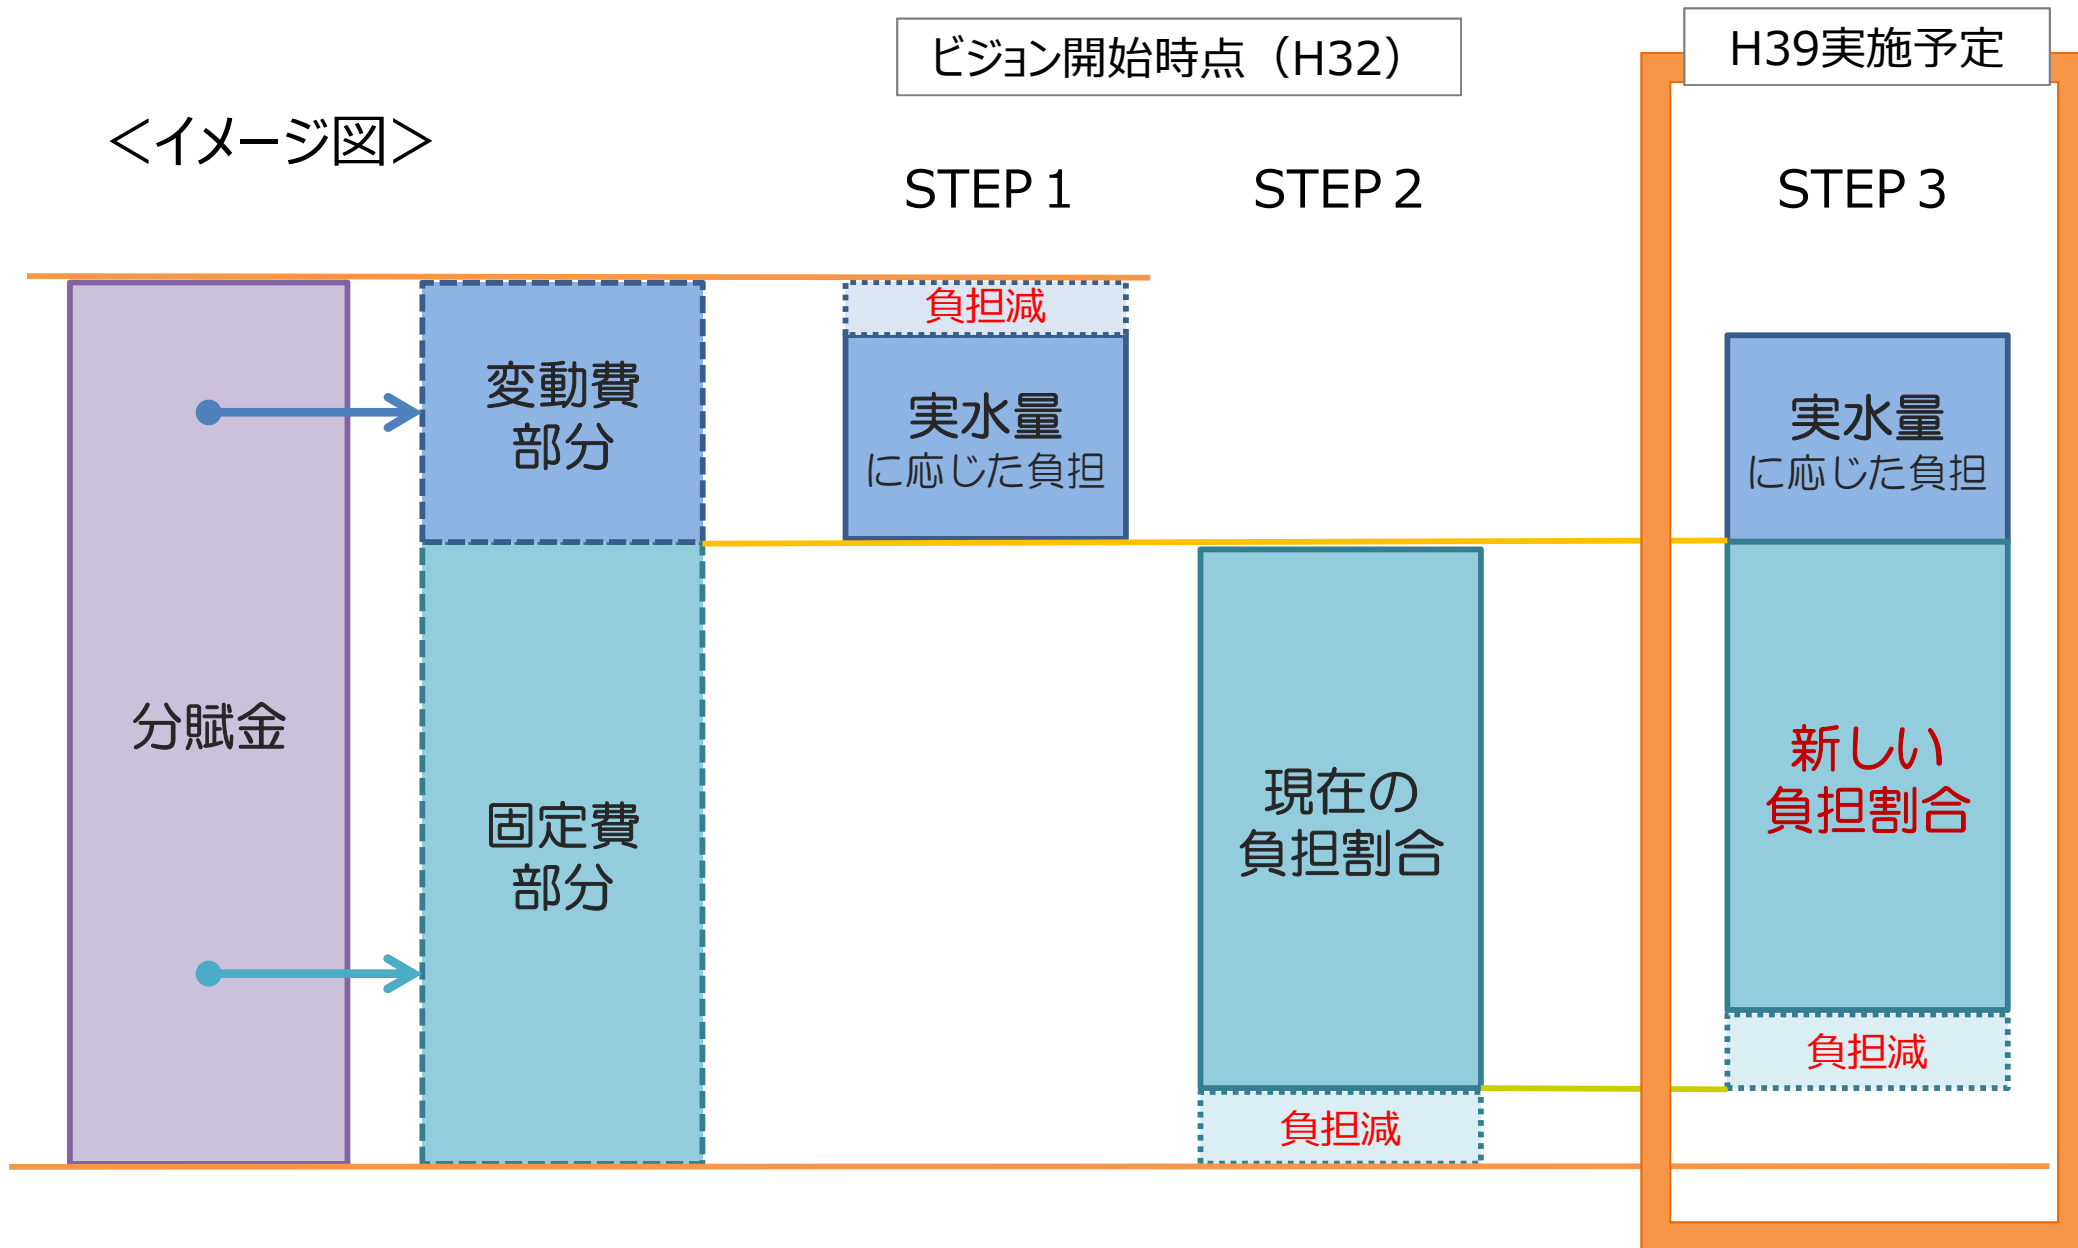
ビジョン開始時点（H32）

H39実施予定

＜イメージ図＞

STEP 1

STEP 2

STEP 3

分賦金

変動費部分

固定費部分

負担減

実水量
に応じた負担

現在の負担割合

負担減

実水量
に応じた負担

新しい負担割合

負担減